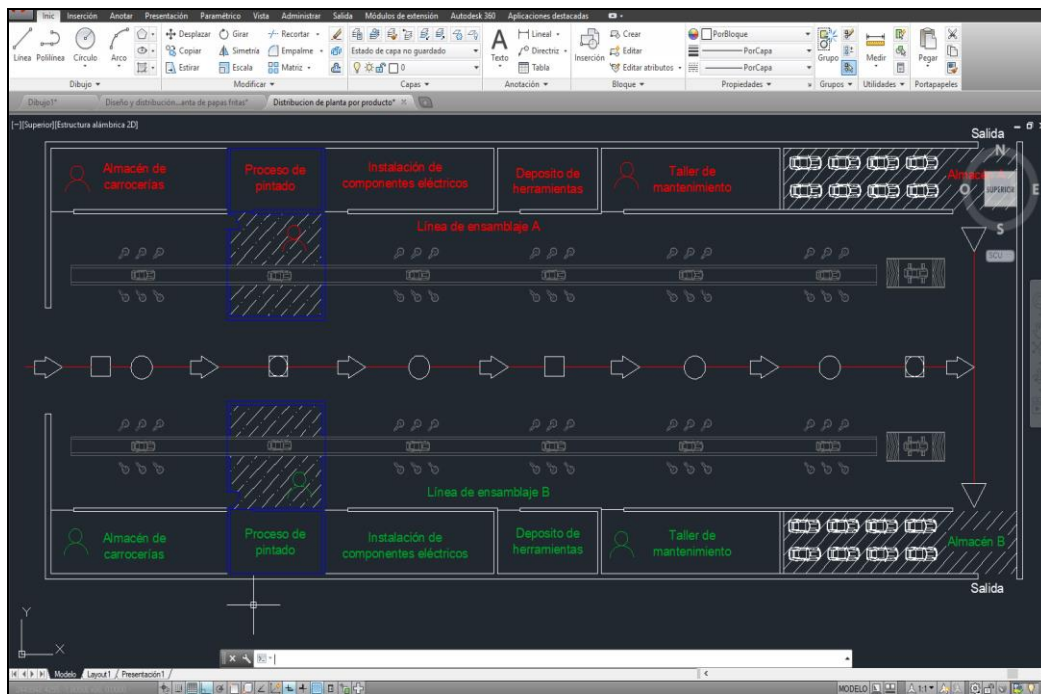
Inicio Inserción Anotar Presentación Paramétrico Vista Administrar Salida Módulos de extensión Autodesk 360 Aplicaciones destacadas

Línea Polilínea Círculo Arco
Dibujo
Desplazar Girar Recortar Copiar Simetría Empalme Estirar Escala Matriz
Modificar
Estado de capa no guardado
Capas
Texto
Lineal Directriz Tabla
Anotación
Inserción
Crear Editar Editar atributos
Bloque
PorBloque
PorCapa
PorCapa
Propiedades
Grupo
Grupos
Medir
Utilidades
Pegar
Portapapeles

Dibujo1* Diseño y distribución...anta de papas fritas* Distribucion de planta por producto*

[-][Superior][Estructura alámbrica 2D]

Salida

N
O SUPERIOR E
S
SCU

Almacén de carrocerías
Proceso de pintado
Instalación de componentes eléctricos
Deposito de herramientas
Taller de mantenimiento
Almacén A

Línea de ensamblaje A

Línea de ensamblaje B

Almacén de carrocerías
Proceso de pintado
Instalación de componentes eléctricos
Deposito de herramientas
Taller de mantenimiento
Almacén B

Salida

Y
X

Modelo Layout1 Presentación1

MODELO 1:1